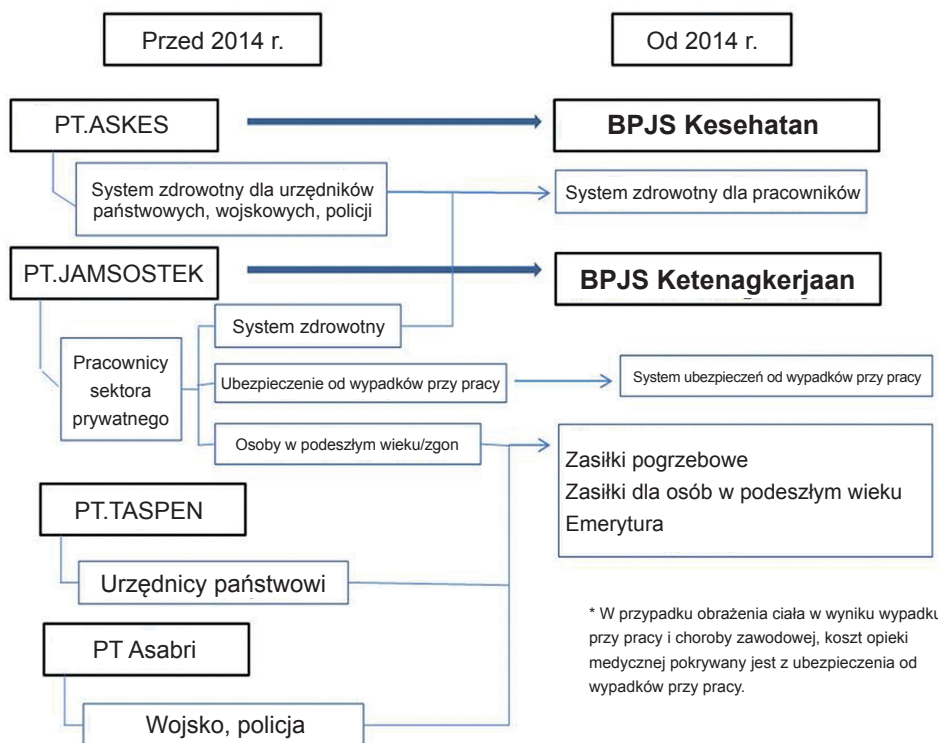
Przed 2014 r.

Od 2014 r.

PT.ASKES

BPJS Kesehatan

System zdrowotny dla urzędników państwowych, wojskowych, policji

System zdrowotny dla pracowników

PT.JAMSOSTEK

BPJS Ketenagkerjaan

System zdrowotny

Pracownicy sektora prywatnego

Ubezpieczenie od wypadków przy pracy

System ubezpieczeń od wypadków przy pracy

Osoby w podeszłym wieku/zgon

Zasiłki pogrzebowe
Zasiłki dla osób w podeszłym wieku
Emerytura

PT.TASPEN

Urzędnicy państwowi

* W przypadku obrażenia ciała w wyniku wypadku przy pracy i choroby zawodowej, koszt opieki medycznej pokrywany jest z ubezpieczenia od wypadków przy pracy.

PT Asabri

Wojsko, policja